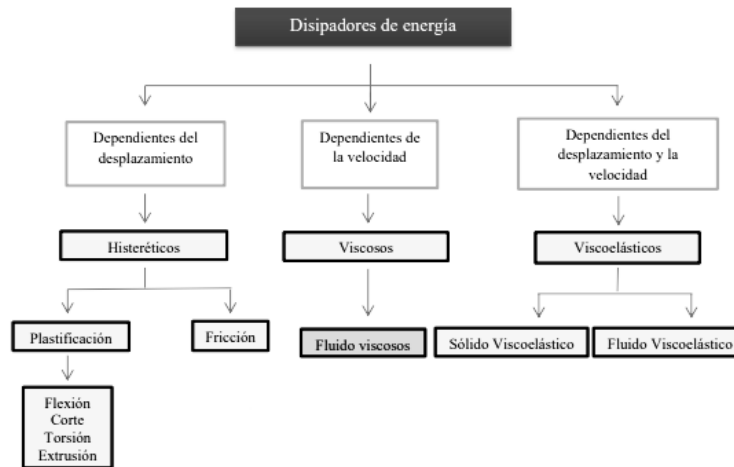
Disipadores de energía

Dependientes del desplazamiento

Dependientes de la velocidad

Dependientes del desplazamiento y la velocidad

Histeréticos

Viscosos

Viscoelásticos

Plastificación

Fricción

Fluido viscosos

Sólido Viscoelástico

Fluido Viscoelástico

Flexión
Corte
Torsión
Extrusión